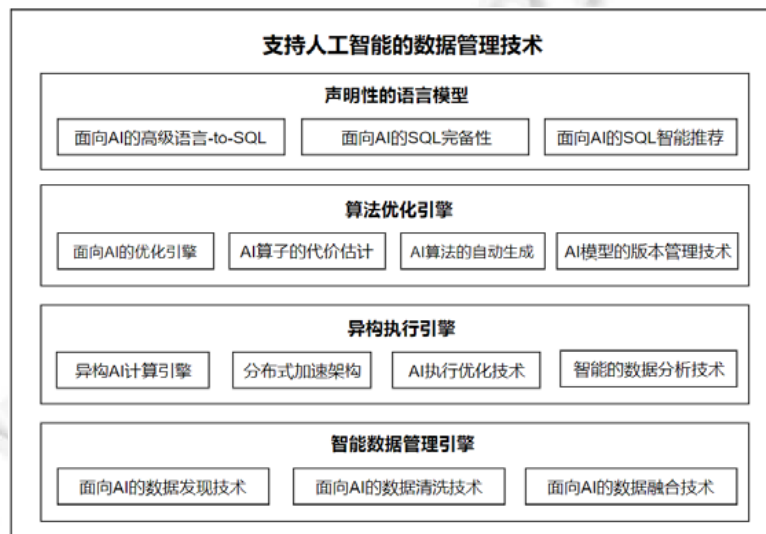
支持人工智能的数据管理技术

声明性的语言模型

面向AI的高级语言-to-SQL

面向AI的SQL完备性

面向AI的SQL智能推荐

算法优化引擎

面向AI的优化引擎

AI算子的代价估计

AI算法的自动生成

AI模型的版本管理技术

异构执行引擎

异构AI计算引擎

分布式加速架构

AI执行优化技术

智能的数据分析技术

智能数据管理引擎

面向AI的数据发现技术

面向AI的数据清洗技术

面向AI的数据融合技术